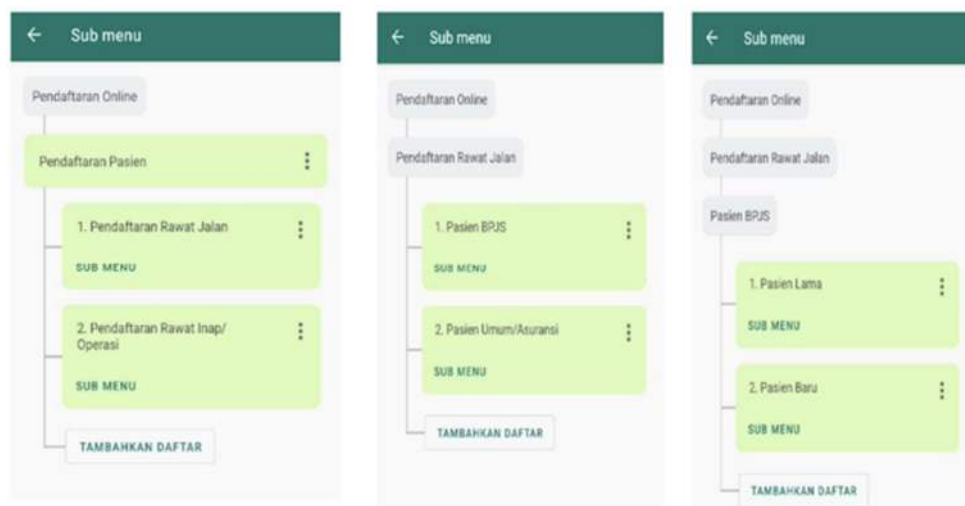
← Sub menu

Pendaftaran Online

Pendaftaran Pasien

1. Pendaftaran Rawat Jalan

SUB MENU

2. Pendaftaran Rawat Inap/ Operasi

SUB MENU

TAMBAHKAN DAFTAR

← Sub menu

Pendaftaran Online

Pendaftaran Rawat Jalan

1. Pasien BPJS

SUB MENU

2. Pasien Umum/Asuransi

SUB MENU

TAMBAHKAN DAFTAR

← Sub menu

Pendaftaran Online

Pendaftaran Rawat Jalan

Pasien BPJS

1. Pasien Lama

SUB MENU

2. Pasien Baru

SUB MENU

TAMBAHKAN DAFTAR